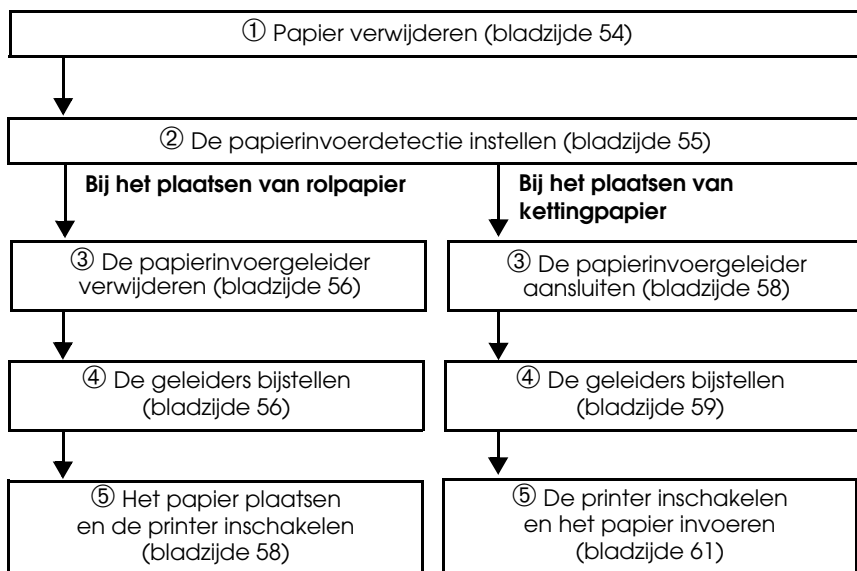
① Papier verwijderen (bladzijde 54)

② De papierinvoerdetectie instellen (bladzijde 55)

Bij het plaatsen van rolpapier

③ De papierinvoergeleider verwijderen (bladzijde 56)

④ De geleiders bijstellen (bladzijde 56)

⑤ Het papier plaatsen en de printer inschakelen (bladzijde 58)

Bij het plaatsen van kettingpapier

③ De papierinvoergeleider aansluiten (bladzijde 58)

④ De geleiders bijstellen (bladzijde 59)

⑤ De printer inschakelen en het papier invoeren (bladzijde 61)